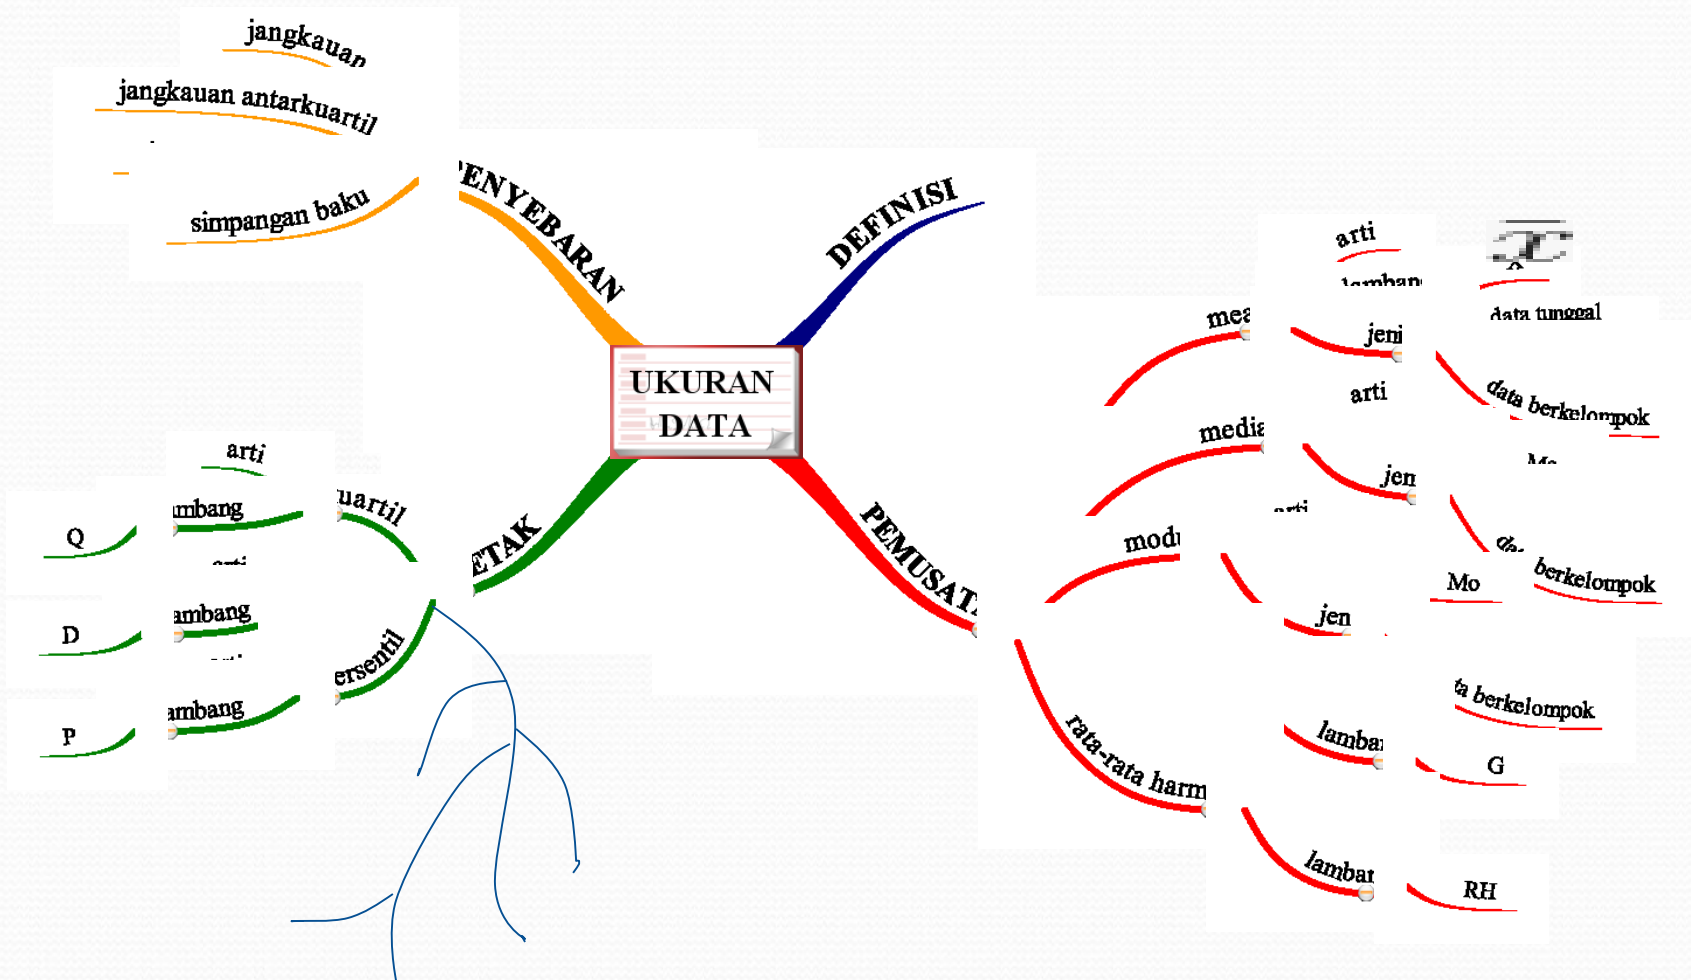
jangkauan

jangkauan antarkuartil

simpangan baku

PENYEBARAN

DEFINISI

UKURAN DATA

LETAK

PEMUSATAN

arti

lambang

Q

uartil

arti

lambang

D

arti

lambang

P

persentil

mea

median

modu

rata-rata harm

arti

lambang

jeni

data tunggal

arti

data berkelompok

jen

Me

arti

da berkelompok

Mo

jen

ta berkelompok

lamba

G

lamba

RH